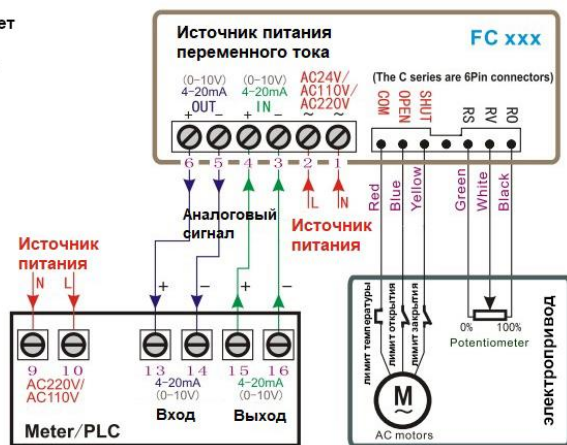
ет

Источник питания переменного тока

FC xxx

(The C series are 6Pin connectors)

(0-10V) 4-20mA OUT + –

(0-10V) 4-20mA IN + –

AC24V/ AC110V/ AC220V ~ ~

6 5 4 3 2 1

COM OPEN SHUT RS RV RO

L N

Red Blue Yellow Green White Black

Аналоговый сигнал

Источник питания

Источник питания

N L

+ – + –

9 10 13 14 15 16

AC220V/ AC110V

4-20mA (0-10V)

4-20mA (0-10V)

Вход Выход

Meter/PLC

лимит температуры лимит открытия лимит закрытия

0% 100%

Potentiometer

M

AC motors

электропривод